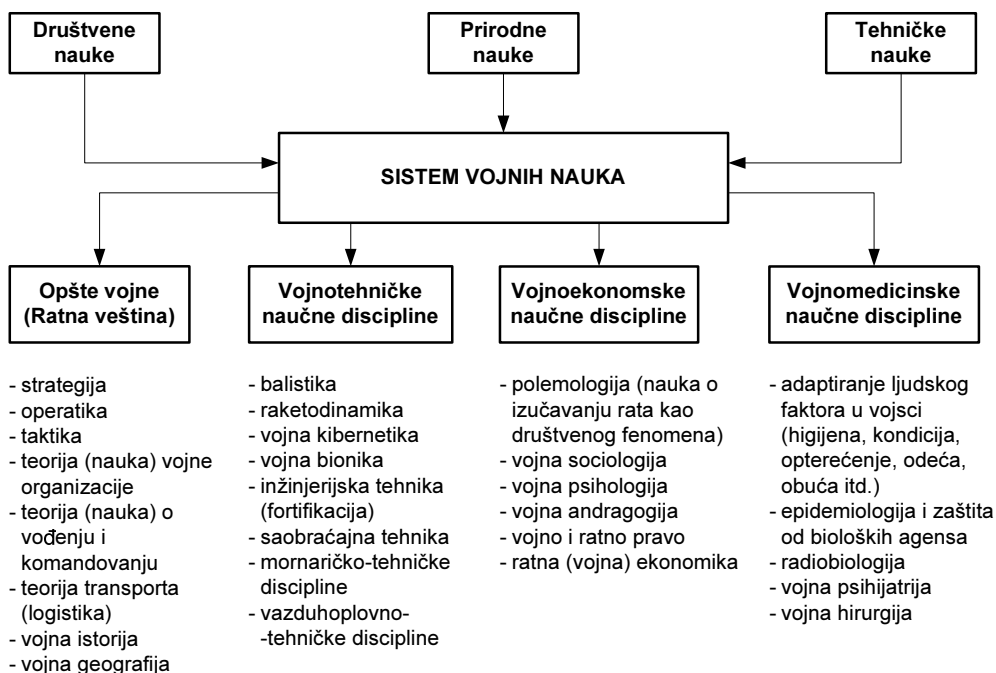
Društvene nauke

Prirodne nauke

Tehničke nauke

SISTEM VOJNIH NAUKA

Opšte vojne (Ratna veština)

- strategija
- operatika
- taktika
- teorija (nauka) vojne organizacije
- teorija (nauka) o vođenju i komandovanju
- teorija transporta (logistika)
- vojna istorija
- vojna geografija

Vojnotehničke naučne discipline

- balistika
- raketodinamika
- vojna kibernetika
- vojna bionika
- inžinjerijska tehnika (fortifikacija)
- saobraćajna tehnika
- mornaričko-tehničke discipline
- vazduhoplovno-
-tehničke discipline

Vojnoekonomske naučne discipline

- polemologija (nauka o izučavanju rata kao društvenog fenomena)
- vojna sociologija
- vojna psihologija
- vojna andragogija
- vojno i ratno pravo
- ratna (vojna) ekonomika

Vojnomedicinske naučne discipline

- adaptiranje ljudskog faktora u vojsci (higijena, kondicija, opterećenje, odeća, obuća itd.)
- epidemiologija i zaštita od bioloških agensa
- radiobiologija
- vojna psihijatrija
- vojna hirurgija